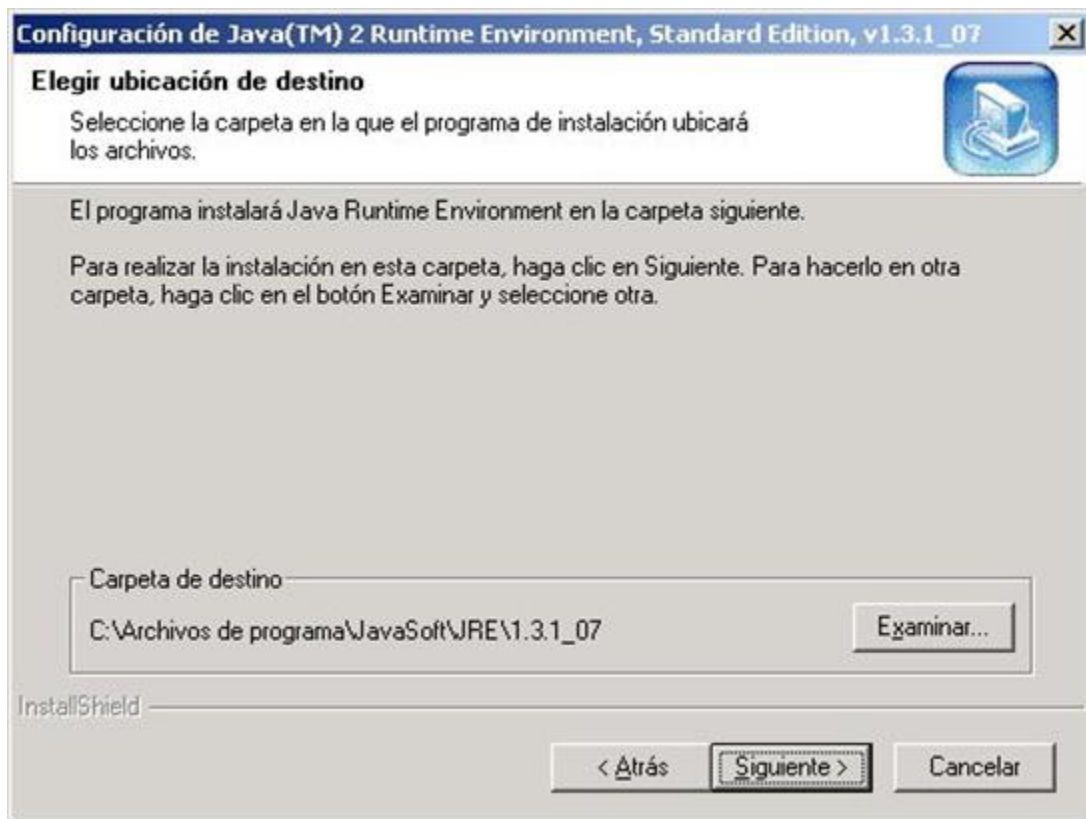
Configuración de Java(TM) 2 Runtime Environment, Standard Edition, v1.3.1_07

Elegir ubicación de destino

Seleccione la carpeta en la que el programa de instalación ubicará los archivos.

El programa instalará Java Runtime Environment en la carpeta siguiente.

Para realizar la instalación en esta carpeta, haga clic en Siguiente. Para hacerlo en otra carpeta, haga clic en el botón Examinar y seleccione otra.

Carpeta de destino

C:\Archivos de programa\JavaSoft\JRE\1.3.1_07

Examinar...

InstallShield

< Atrás

Siguiente >

Cancelar